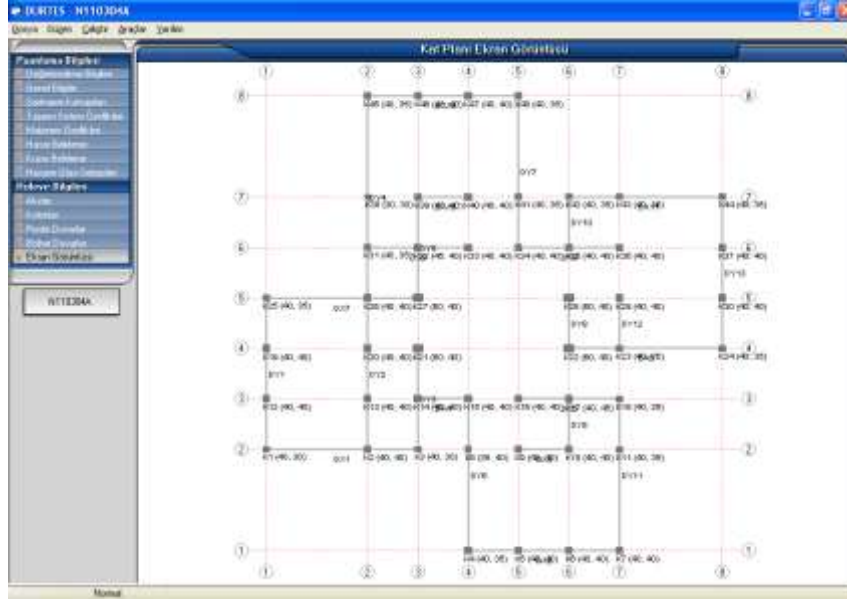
DURTES - N1103D4A

Dosya Düzen Çalıştır Araçlar Yardım

Kat Planı Ekran Görüntüsü

Puanlama Bilgileri

Yapı Bilgileri

Bölüm Bilgileri

Ekran Görüntüsü

N1103D4A

① ② ③ ④ ⑤ ⑥ ⑦ ⑧

⑧ ⑦ ⑥ ⑤ ④ ③ ② ①

S46 (40, 35) S48 (40, 40) S47 (40, 40) S48 (40, 35)

S/17

S39 (30, 35) S40 (40, 40) S41 (40, 35) S42 (40, 35) S43 (40, 40) S44 (40, 35)

S/13

S31 (45, 35) S32 (40, 40) S33 (40, 40) S34 (40, 40) S35 (40, 40) S36 (40, 40) S37 (40, 40)

S/15

S25 (40, 35) S26 (40, 40) S27 (30, 40) S28 (80, 40) S29 (40, 40) S30 (40, 40)

S/9 S/12

S19 (40, 40) S20 (40, 40) S21 (30, 40) S22 (80, 40) S23 (40, 40) S24 (40, 35)

S/1 S/2

S12 (40, 40) S13 (40, 40) S14 (40, 40) S15 (40, 40) S16 (40, 40) S17 (40, 40) S18 (40, 35)

S/8

S1 (40, 35) S2 (40, 40) S3 (40, 35) S4 (35, 40) S5 (40, 40) S10 (40, 40) S11 (40, 35)

S/6 S/11

S4 (40, 35) S5 (40, 40) S6 (40, 40) S7 (40, 40)

Normal